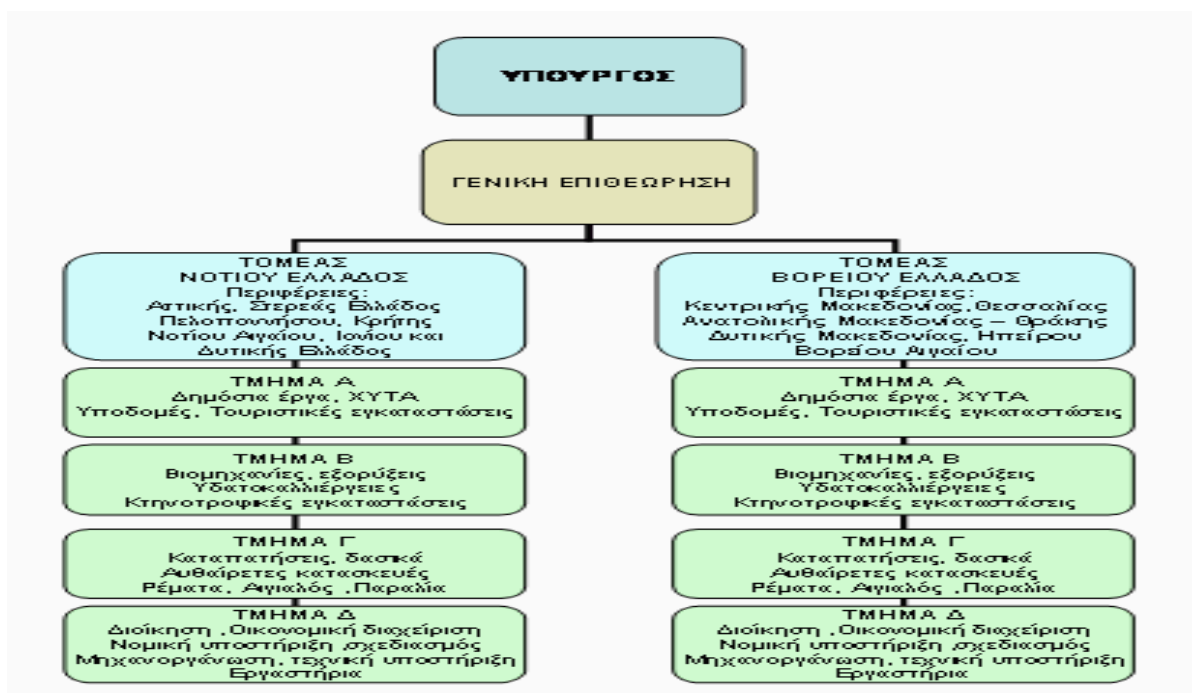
ΥΠΟΥΡΓΟΣ

ΓΕΝΙΚΗ ΕΠΙΘΕΩΡΗΣΗ

ΤΟΜΕΑΣ
ΝΟΤΙΟΥ ΕΛΛΑΔΟΣ
Περιφέρειες:
Αττικής, Στερεάς Ελλάδος
Πελοποννήσου, Κρήτης
Νοτίου Αιγαίου, Ιονίου και
Δυτικής Ελλάδος

ΤΜΗΜΑ Α
Δημόσια έργα, ΧΥΤΑ
Υποδομές, Τουριστικές εγκαταστάσεις

ΤΜΗΜΑ Β
Βιομηχανίες, εξορύξεις
Υδατοκαλλιέργειες
Κτηνοτροφικές εγκαταστάσεις

ΤΜΗΜΑ Γ
Καταπατήσεις, δασικά
Αυθαίρετες κατασκευές
Ρέματα, Αιγιαλός ,Παραλία

ΤΜΗΜΑ Δ
Διοίκηση ,Οικονομική διαχείριση
Νομική υποστήριξη ,σχεδιασμός
Μηχανοργάνωση, τεχνική υποστήριξη
Εργαστήρια

ΤΟΜΕΑΣ
ΒΟΡΕΙΟΥ ΕΛΛΑΔΟΣ
Περιφέρειες:
Κεντρικής Μακεδονίας,Θεσσαλίας
Ανατολικής Μακεδονίας – Θράκης
Δυτικής Μακεδονίας, Ηπείρου
Βορείου Αιγαίου

ΤΜΗΜΑ Α
Δημόσια έργα, ΧΥΤΑ
Υποδομές, Τουριστικές εγκαταστάσεις

ΤΜΗΜΑ Β
Βιομηχανίες, εξορύξεις
Υδατοκαλλιέργειες
Κτηνοτροφικές εγκαταστάσεις

ΤΜΗΜΑ Γ
Καταπατήσεις, δασικά
Αυθαίρετες κατασκευές
Ρέματα, Αιγιαλός ,Παραλία

ΤΜΗΜΑ Δ
Διοίκηση ,Οικονομική διαχείριση
Νομική υποστήριξη ,σχεδιασμός
Μηχανοργάνωση, τεχνική υποστήριξη
Εργαστήρια